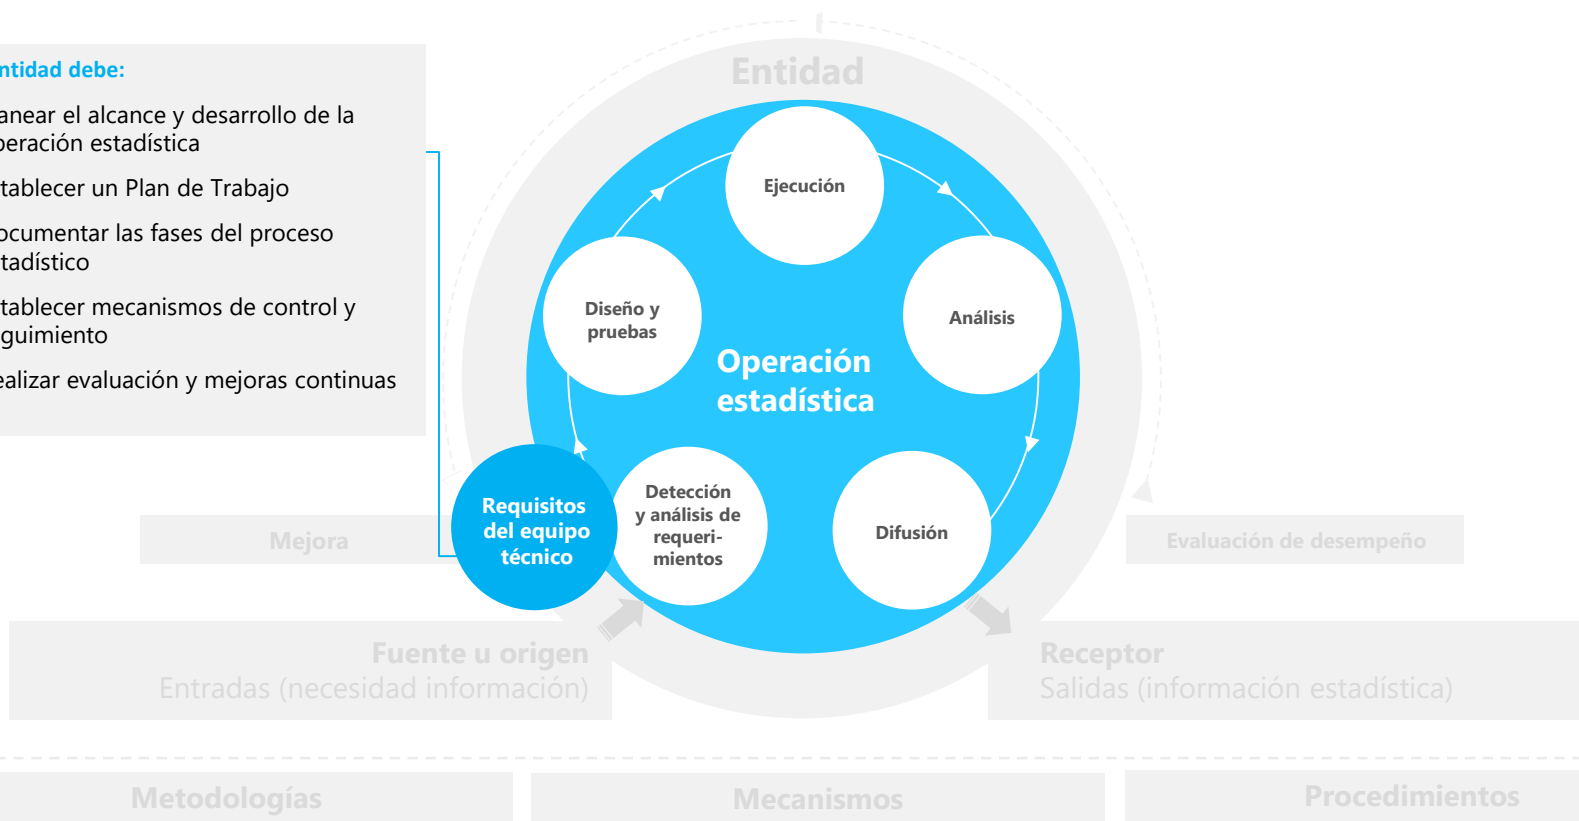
ntidad debe:

anear el alcance y desarrollo de la peración estadística

tablecer un Plan de Trabajo

ocumentar las fases del proceso tadístico

tablecer mecanismos de control y guimiento

ealizar evaluación y mejoras continuas

Entidad

Ejecución

Diseño y pruebas

Análisis

Operación estadística

Requisitos del equipo técnico

Detección y análisis de requerimientos

Difusión

Mejora

Evaluación de desempeño

Fuente u origen
Entradas (necesidad información)

Receptor
Salidas (información estadística)

Metodologías

Mecanismos

Procedimientos